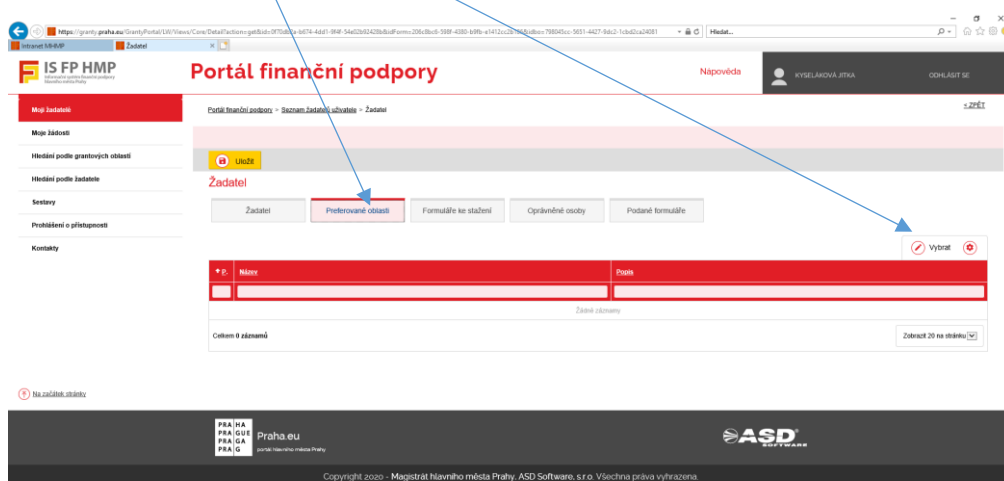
https://granty.praha.eu/GrantyPortal/LW/Views/Core/Detail?action=get&id=0f70d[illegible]-b674-4dd1-9f4f-54e02b92428b&idForm=206c8bc6-598f-4380-b8fb-e1412cc2b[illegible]&idbc=798045cc-5651-4427-9dc2-1c8d2ca24081

Hledat...

Intranet MHMP

Žadatel

IS FP HMP

Portál finanční podpory

Nápověda

KYSELÁKOVÁ JITKA

ODHLÁSIT SE

Moji žadatelé

Moje žádosti

Hledání podle grantových oblastí

Hledání podle žadatele

Sestavy

Prohlášení o přístupnosti

Kontakty

Portál finanční podpory > Seznam žadatelů uživatele > Žadatel

« ZPĚT

Uložit

Žadatel

Žadatel

Preferované oblasti

Formuláře ke stažení

Oprávněné osoby

Podané formuláře

Vybrat

| P. | Název | Popis |
|---|---|---|
| | | |

Žádné záznamy

Celkem 0 záznamů

Zobrazit 20 na stránku

Na začátek stránky

PRA HA
PRA GUE
PRA GA
PRA G

Praha.eu

portál hlavního města Prahy

ASD SOFTWARE

Copyright 2020 - Magistrát hlavního města Prahy, ASD Software, s.r.o. Všechna práva vyhrazena.